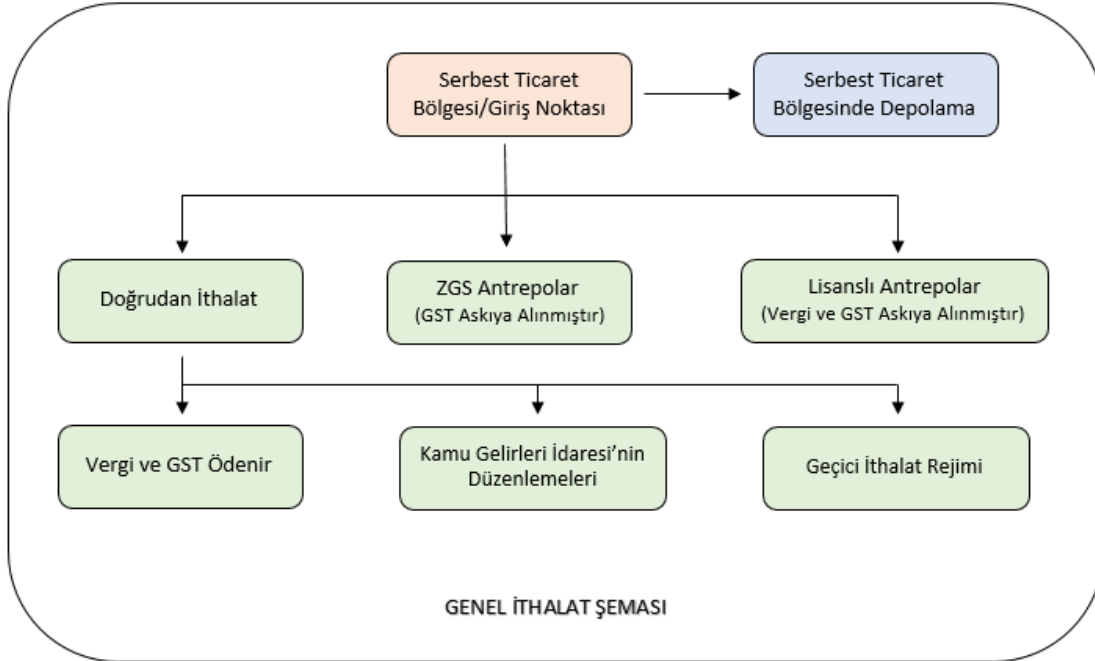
Serbest Ticaret Bölgesi/Giriş Noktası

Serbest Ticaret Bölgesinde Depolama

Doğrudan İthalat

ZGS Antrepolar
(GST Askıya Alınmıştır)

Lisanslı Antrepolar
(Vergi ve GST Askıya Alınmıştır)

Vergi ve GST Ödenir

Kamu Gelirleri İdaresi'nin Düzenlemeleri

Geçici İthalat Rejimi

GENEL İTHALAT ŞEMASI